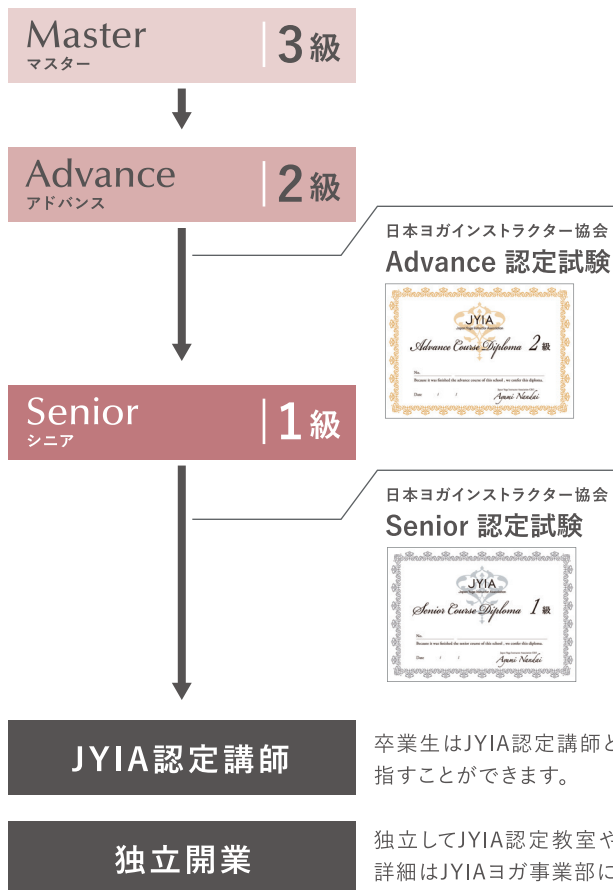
Master
マスター
3級

Advance
アドバンス
2級

日本ヨガインストラクター協会
Advance 認定試験

JYIA
Advance Course Diploma 2級
No.
Because it was finished the advance course of this school, we confer this diploma.
Date
Ayumi Nandai

Senior
シニア
1級

日本ヨガインストラクター協会
Senior 認定試験

JYIA
Senior Course Diploma 1級
No.
Because it was finished the senior course of this school, we confer this diploma.
Date
Ayumi Nandai

JYIA認定講師

卒業生はJYIA認定講師と
指すことができます。

独立開業

独立してJYIA認定教室や
詳細はJYIAヨガ事業部に